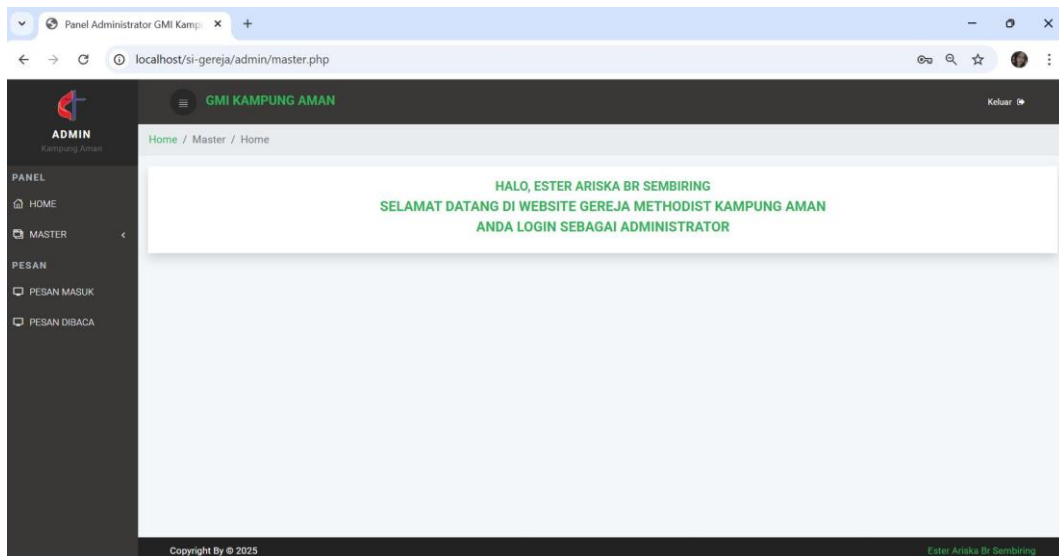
Panel Administrator GMI Kamp ×
+
localhost/si-gereja/admin/master.php

GMI KAMPUNG AMAN
Keluar

ADMIN
Kampung Aman

Home / Master / Home

PANEL
HOME
MASTER
PESAN
PESAN MASUK
PESAN DIBACA

HALO, ESTER ARISKA BR SEMBIRING
SELAMAT DATANG DI WEBSITE GEREJA METHODIST KAMPUNG AMAN
ANDA LOGIN SEBAGAI ADMINISTRATOR

Copyright By © 2025
Ester Ariska Br Sembiring